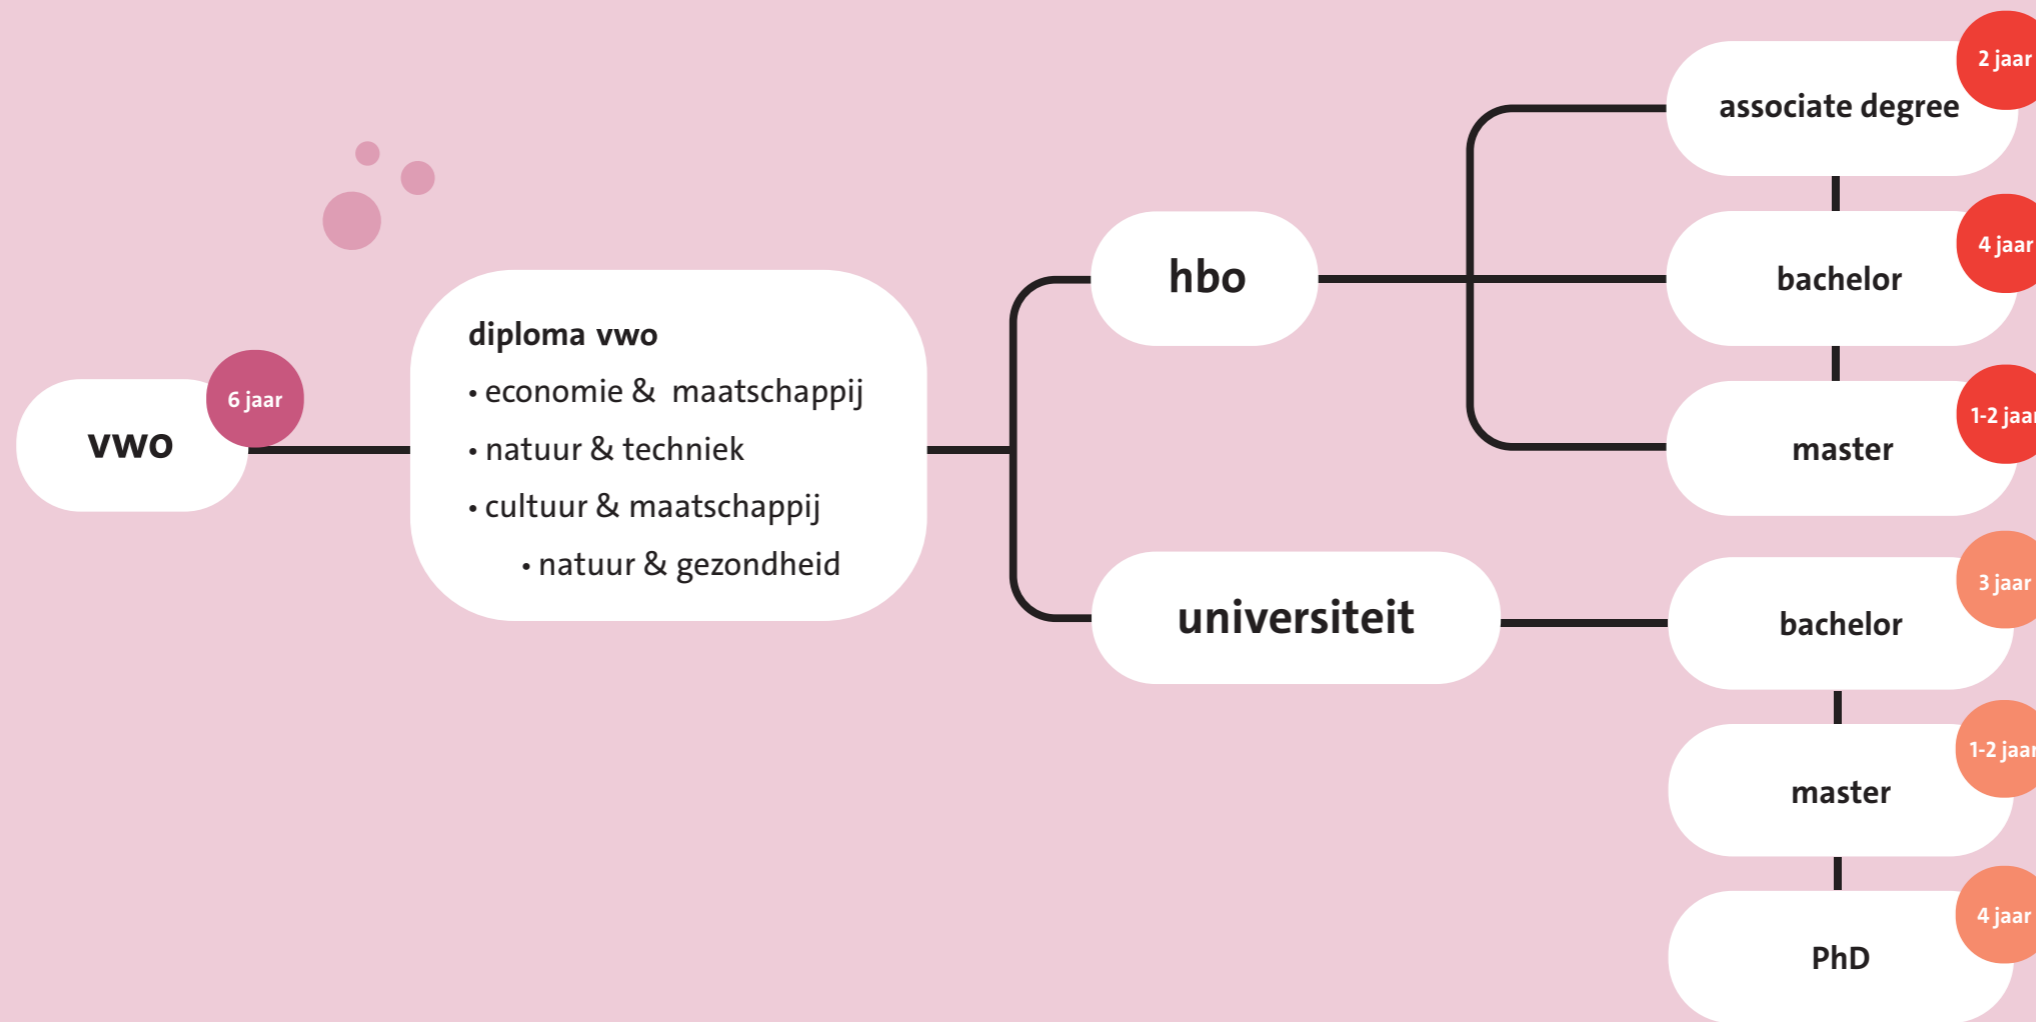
vwo
6 jaar

diploma vwo
• economie & maatschappij
• natuur & techniek
• cultuur & maatschappij
• natuur & gezondheid

hbo

universiteit

associate degree
2 jaar

bachelor
4 jaar

master
1-2 jaa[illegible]

bachelor
3 jaar

master
1-2 jaa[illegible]

PhD
4 jaar